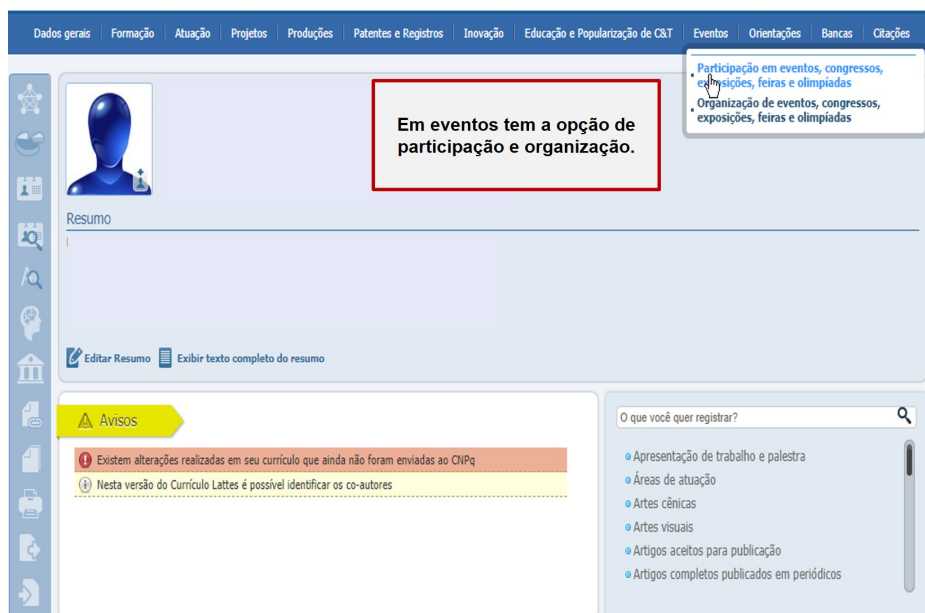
Dados gerais | Formação | Atuação | Projetos | Produções | Patentes e Registros | Inovação | Educação e Popularização de C&T | Eventos | Orientações | Bancas | Citações

Participação em eventos, congressos, exposições, feiras e olimpíadas
Organização de eventos, congressos, exposições, feiras e olimpíadas

Em eventos tem a opção de participação e organização.

Resumo

Editar Resumo
Exibir texto completo do resumo

Avisos

Existem alterações realizadas em seu currículo que ainda não foram enviadas ao CNPq
Nesta versão do Currículo Lattes é possível identificar os co-autores

O que você quer registrar?

Apresentação de trabalho e palestra
Áreas de atuação
Artes cênicas
Artes visuais
Artigos aceitos para publicação
Artigos completos publicados em periódicos